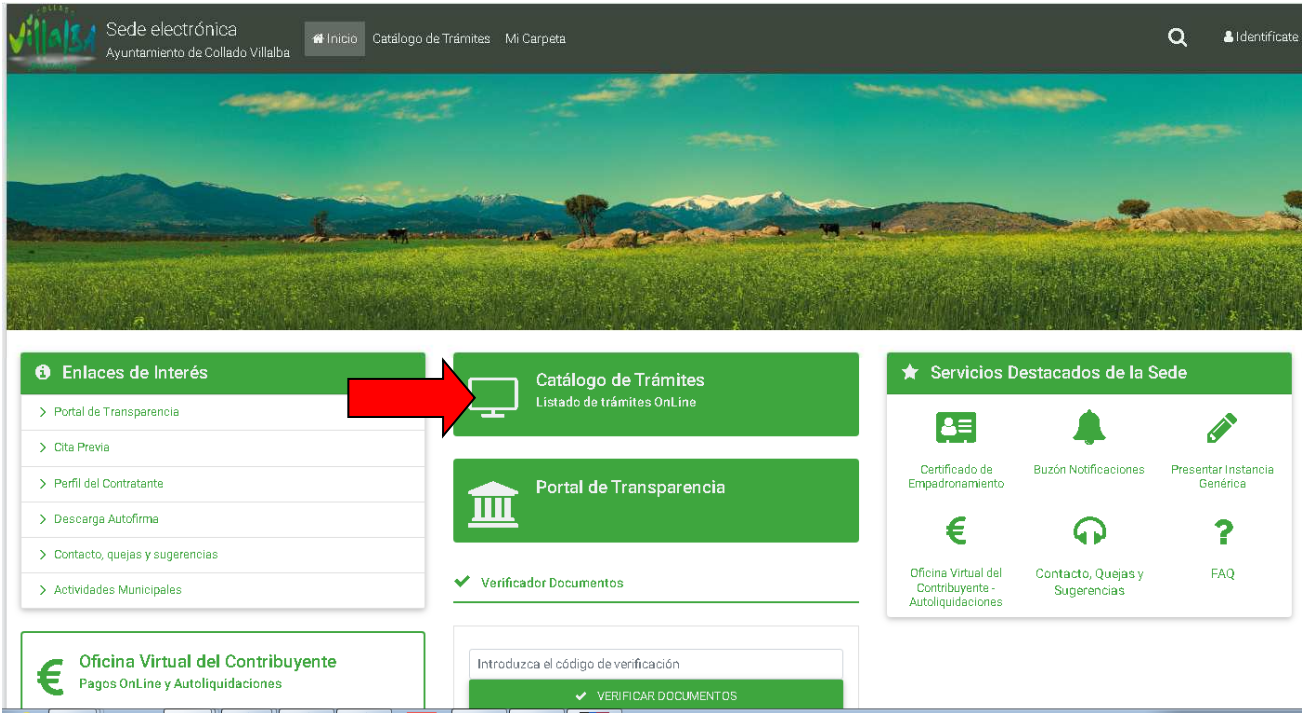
Villalba

Sede electrónica
Ayuntamiento de Collado Villalba

Inicio Catálogo de Trámites Mi Carpeta

Identificate

Enlaces de Interés

Portal de Transparencia
Cita Previa
Perfil del Contratante
Descarga Autofirma
Contacto, quejas y sugerencias
Actividades Municipales

Oficina Virtual del Contribuyente
Pagos OnLine y Autoliquidaciones

Catálogo de Trámites
Listado de trámites OnLine

Portal de Transparencia

Verificador Documentos

Introduzca el código de verificación

VERIFICAR DOCUMENTOS

Servicios Destacados de la Sede

Certificado de Empadronamiento
Buzón Notificaciones
Presentar Instancia Genérica
Oficina Virtual del Contribuyente - Autoliquidaciones
Contacto, Quejas y Sugerencias
FAQ